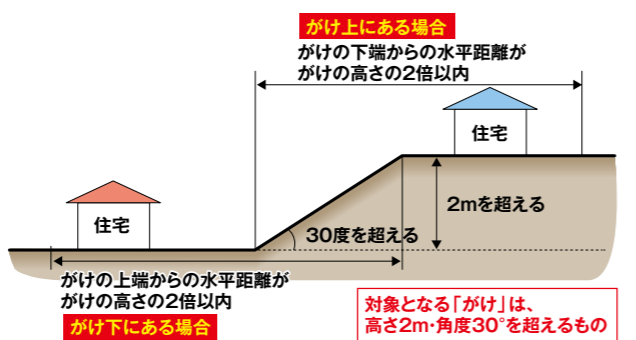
がけ上にある場合
がけの下端からの水平距離が
がけの高さの2倍以内

住宅

住宅

2mを超える

30度を超える

がけの上端からの水平距離が
がけの高さの2倍以内

がけ下にある場合

対象となる「がけ」は、
高さ2m・角度30°を超えるもの